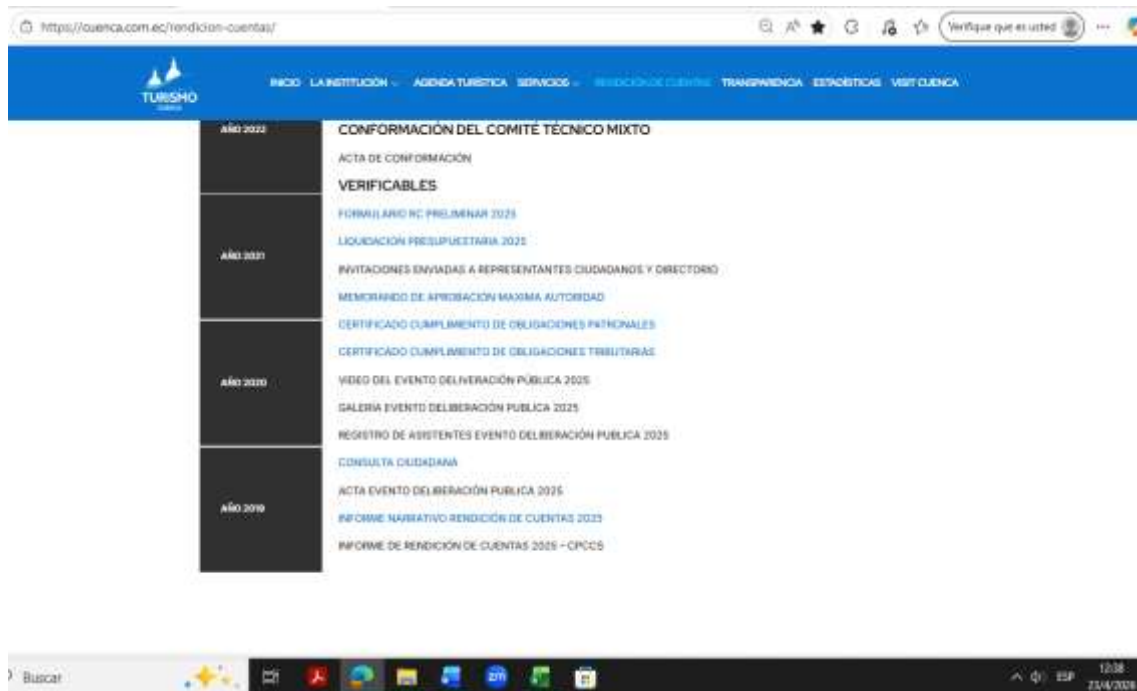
https://cuenca.com.ec/rendicion-cuentas/

Verifique que es usted

TURISMO

INICIO LA INSTITUCIÓN AGENDA TURÍSTICA SERVICIOS RENDICIÓN DE CUENTAS TRANSPARENCIA ESTADÍSTICAS VISIT CUENCA

AÑO 2022

AÑO 2021

AÑO 2020

AÑO 2019

CONFORMACIÓN DEL COMITÉ TÉCNICO MIXTO

ACTA DE CONFORMACIÓN

VERIFICABLES

FORMULARIO RC PRELIMINAR 2025

LIQUIDACION PRESUPUESTARIA 2025

INVITACIONES ENVIADAS A REPRESENTANTES CIUDADANOS Y DIRECTORIO

MEMORANDO DE APROBACIÓN MAXIMA AUTORIDAD

CERTIFICADO CUMPLIMIENTO DE OBLIGACIONES PATRONALES

CERTIFICADO CUMPLIMIENTO DE OBLIGACIONES TRIBUTARIAS

VIDEO DEL EVENTO DELIVERACIÓN PÚBLICA 2025

GALERIA EVENTO DELIBERACIÓN PUBLICA 2025

REGISTRO DE ASISTENTES EVENTO DELIBERACIÓN PUBLICA 2025

CONSULTA CIUDADANA

ACTA EVENTO DELIBERACIÓN PUBLICA 2025

INFORME NARRATIVO RENDICIÓN DE CUENTAS 2025

INFORME DE RENDICIÓN DE CUENTAS 2025 - CPCCS

Buscar

ESP 12:38 23/4/2026